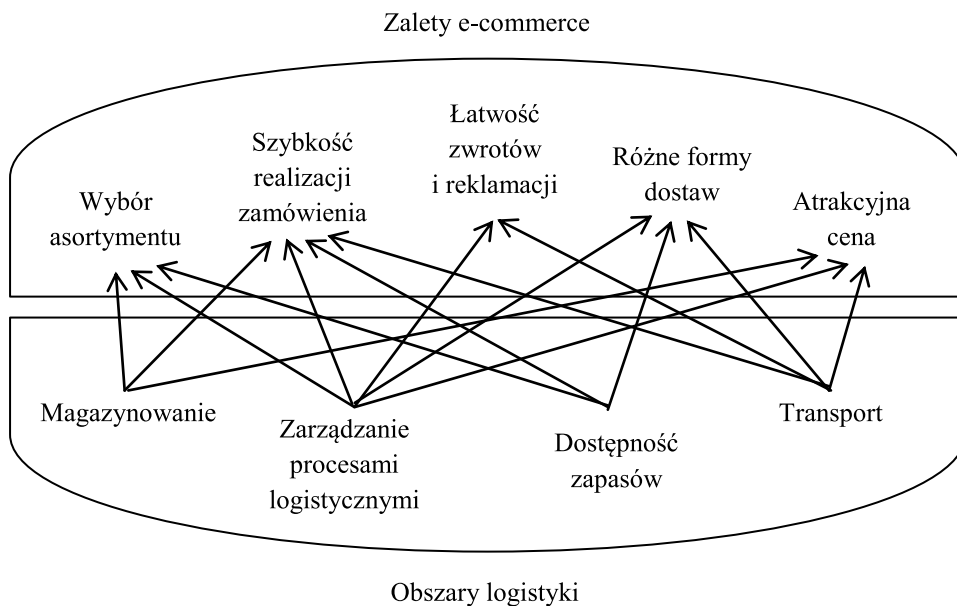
Zalety e-commerce

Wybór asortymentu

Szybkość realizacji zamówienia

Łatwość zwrotów i reklamacji

Różne formy dostaw

Atrakcyjna cena

Magazynowanie

Zarządzanie procesami logistycznymi

Dostępność zapasów

Transport

Obszary logistyki